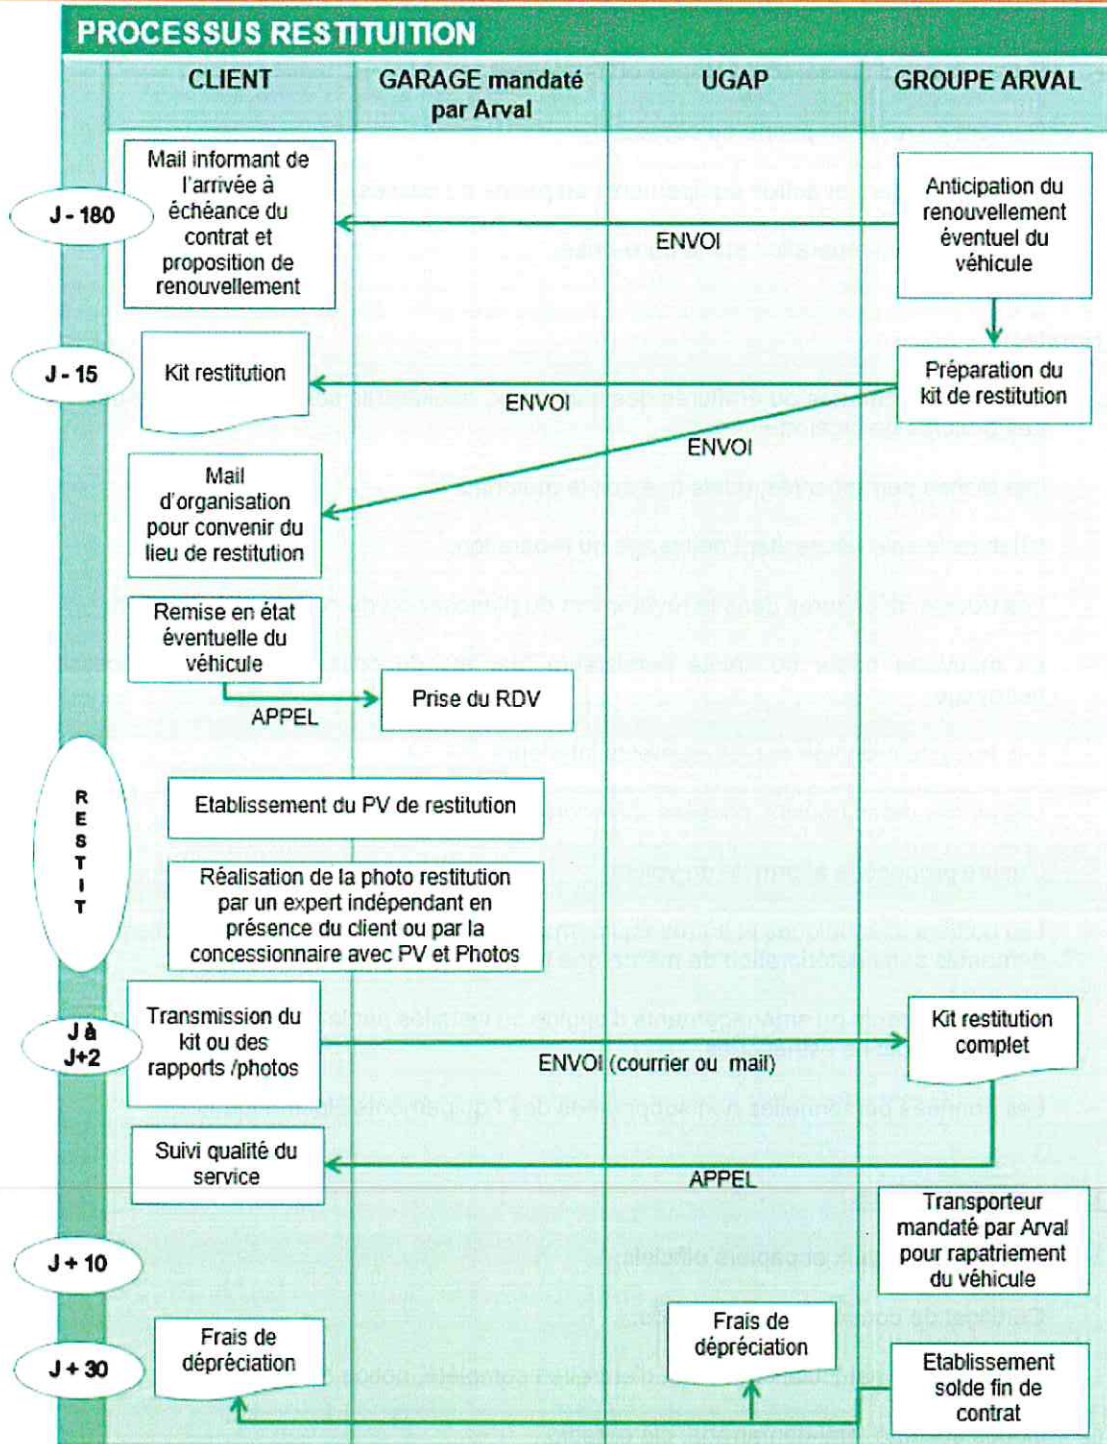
PROCESSUS RESTITUITION

| CLIENT | GARAGE mandaté par Arval | UGAP | GROUPE ARVAL |
|---|---|---|---|

J - 180

Mail informant de l'arrivée à échéance du contrat et proposition de renouvellement

ENVOI

Anticipation du renouvellement éventuel du véhicule

J - 15

Kit restitution

ENVOI

Préparation du kit de restitution

ENVOI

Mail d'organisation pour convenir du lieu de restitution

Remise en état éventuelle du véhicule

APPEL

Prise du RDV

RESTIT

Etablissement du PV de restitution

Réalisation de la photo restitution par un expert indépendant en présence du client ou par la concessionnaire avec PV et Photos

J à J+2

Transmission du kit ou des rapports /photos

ENVOI (courrier ou mail)

Kit restitution complet

Suivi qualité du service

APPEL

J + 10

Transporteur mandaté par Arval pour rapatriement du véhicule

J + 30

Frais de dépréciation

Frais de dépréciation

Etablissement solde fin de contrat